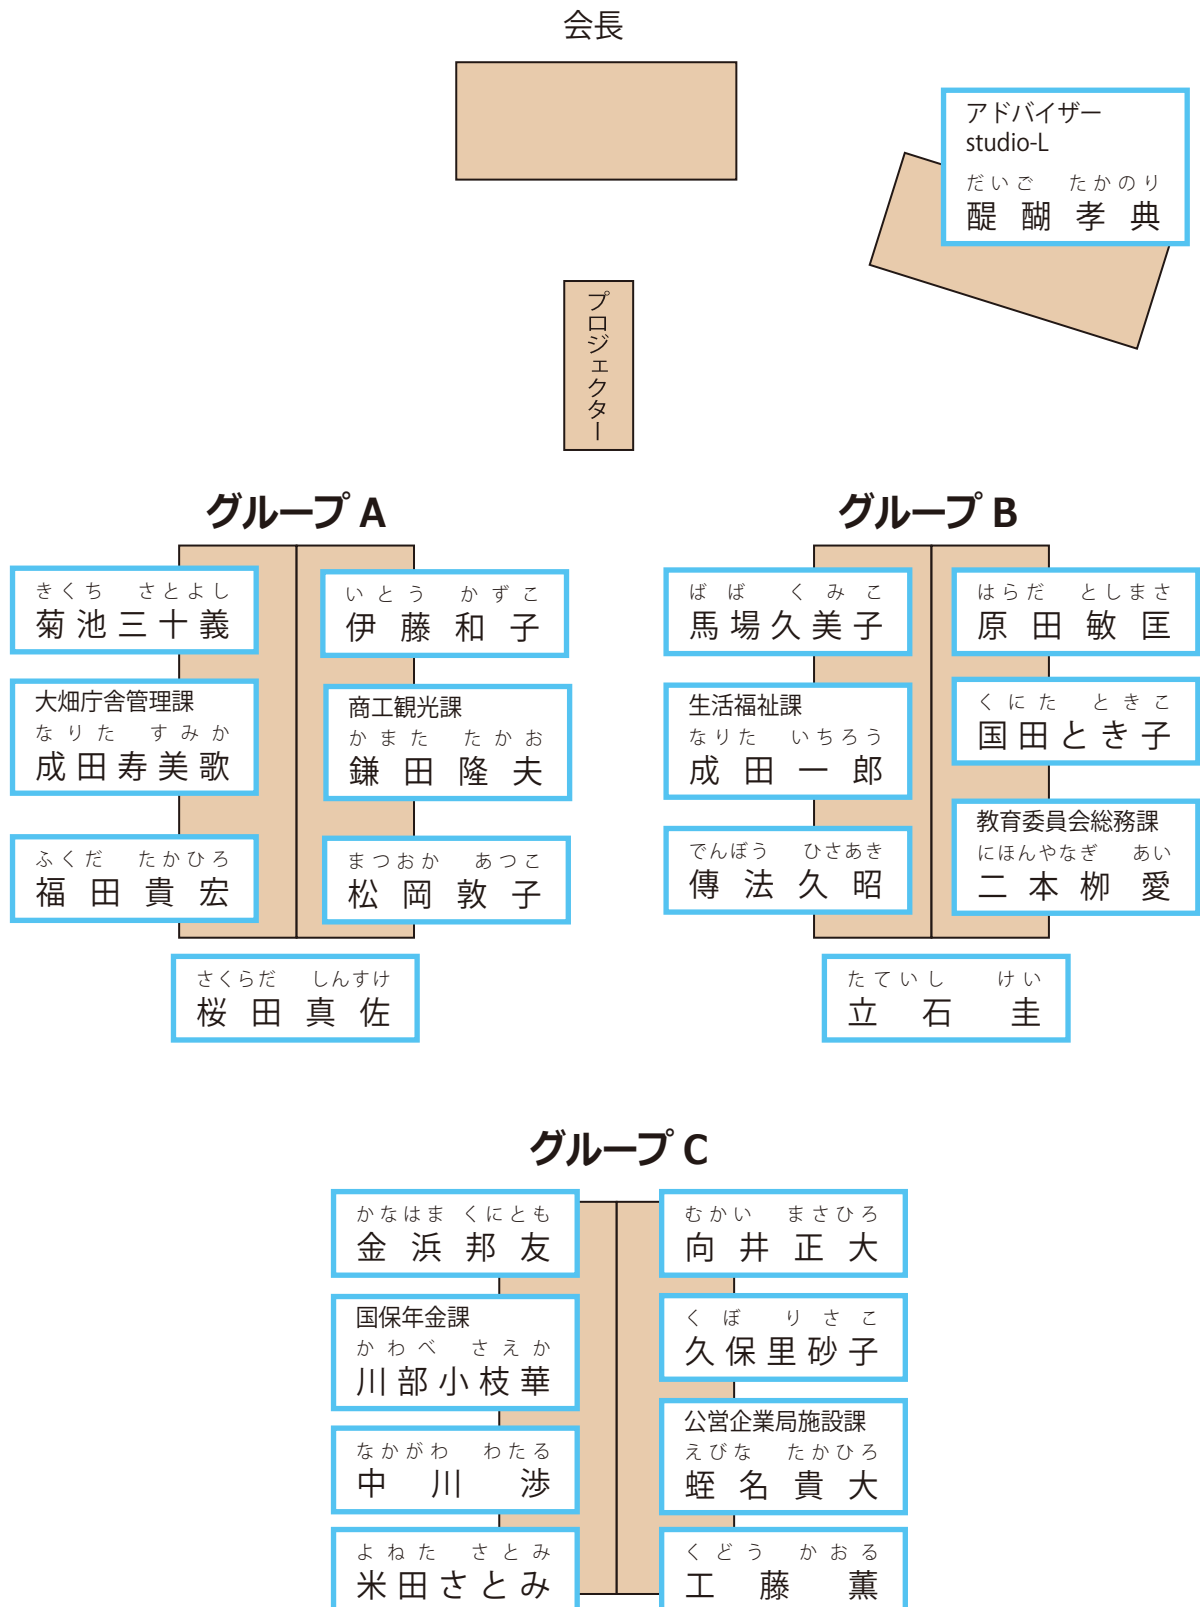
会長

アドバイザー
studio-L
だいご たかのり
醍醐孝典

プロジェクター

グループ A

きくち さとよし
菊池三十義

いとう かずこ
伊藤和子

大畑庁舎管理課
なりた すみか
成田寿美歌

商工観光課
かまた たかお
鎌田隆夫

ふくだ たかひろ
福田貴宏

まつおか あつこ
松岡敦子

さくらだ しんすけ
桜田真佐

グループ B

ばば くみこ
馬場久美子

はらだ としまさ
原田敏匡

生活福祉課
なりた いちろう
成田一郎

くにた ときこ
国田とき子

でんぼう ひさあき
傳法久昭

教育委員会総務課
にほんやなぎ あい
二本柳愛

たていし けい
立石圭

グループ C

かなはま くにとも
金浜邦友

むかい まさひろ
向井正大

国保年金課
かわべ さえか
川部小枝華

くぼ りさこ
久保里砂子

公営企業局施設課
えびな たかひろ
蛯名貴大

なかがわ わたる
中川渉

よねた さとみ
米田さとみ

くどう かおる
工藤薫